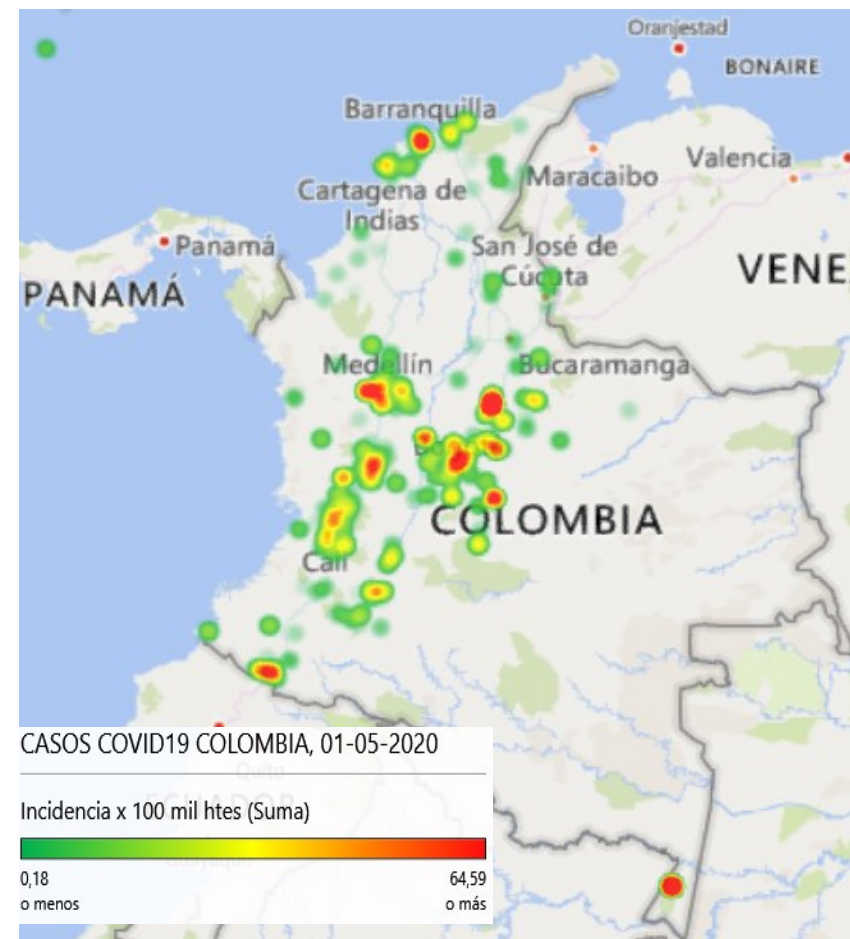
Oranjestad
BONAIRE
Barranquilla
Valencia
Maracaibo
Cartagena de Indias
Panamá
San José de Cúcuta
PANAMÁ
VENE
Medellín
Bucaramanga
Bo
COLOMBIA
Cali

CASOS COVID19 COLOMBIA, 01-05-2020

Incidencia x 100 mil htes (Suma)

0,18
o menos

64,59
o más